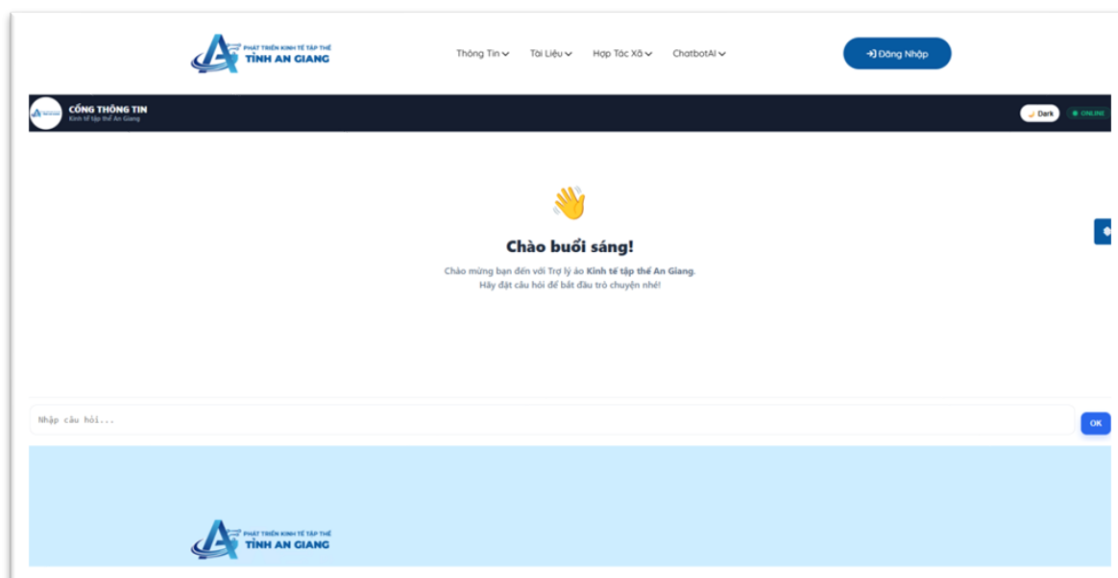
PHÁT TRIỂN KINH TẾ TẬP THỂ
TỈNH AN GIANG

Thông Tin Tài Liệu Hợp Tác Xã ChatbotAI

Đăng Nhập

CỔNG THÔNG TIN
Kinh tế tập thể An Giang

Dark
ONLINE

👋

Chào buổi sáng!

Chào mừng bạn đến với Trợ lý ảo Kinh tế tập thể An Giang.
Hãy đặt câu hỏi để bắt đầu trò chuyện nhé!

Nhập câu hỏi...

OK

PHÁT TRIỂN KINH TẾ TẬP THỂ
TỈNH AN GIANG